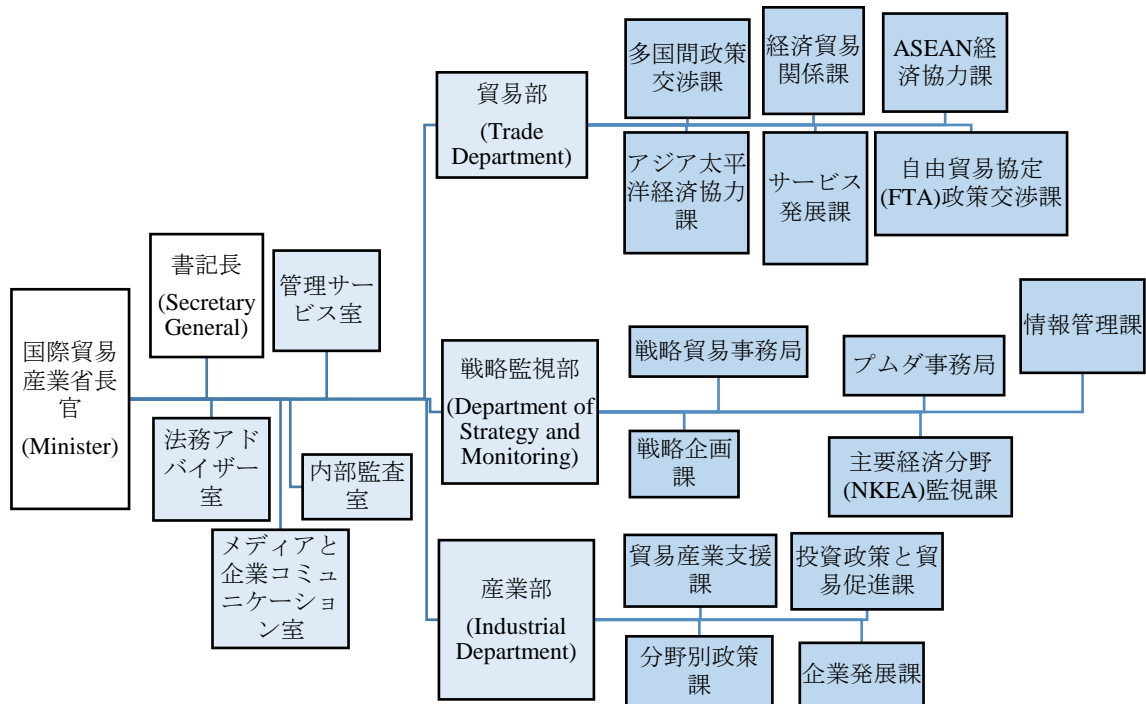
国際貿易産業省長官
(Minister)

書記長
(Secretary General)

管理サービス室

法務アドバイザー室

内部監査室

メディアと企業コミュニケーション室

貿易部
(Trade Department)

多国間政策交渉課

経済貿易関係課

ASEAN経済協力課

アジア太平洋経済協力課

サービス発展課

自由貿易協定(FTA)政策交渉課

戦略監視部
(Department of Strategy and Monitoring)

戦略貿易事務局

プムダ事務局

情報管理課

戦略企画課

主要経済分野(NKEA)監視課

産業部
(Industrial Department)

貿易産業支援課

投資政策と貿易促進課

分野別政策課

企業発展課